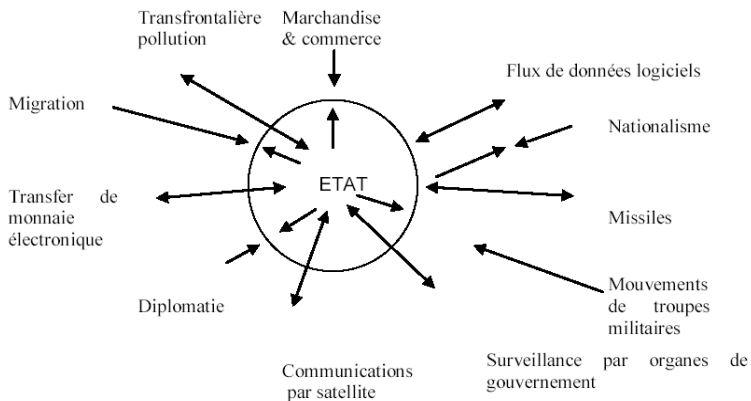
Transfrontalière pollution

Marchandise & commerce

Flux de données logiciels

Migration

Nationalisme

ETAT

Transfer de monnaie électronique

Missiles

Mouvements de troupes militaires

Diplomatie

Surveillance par organes de gouvernement

Communications par satellite